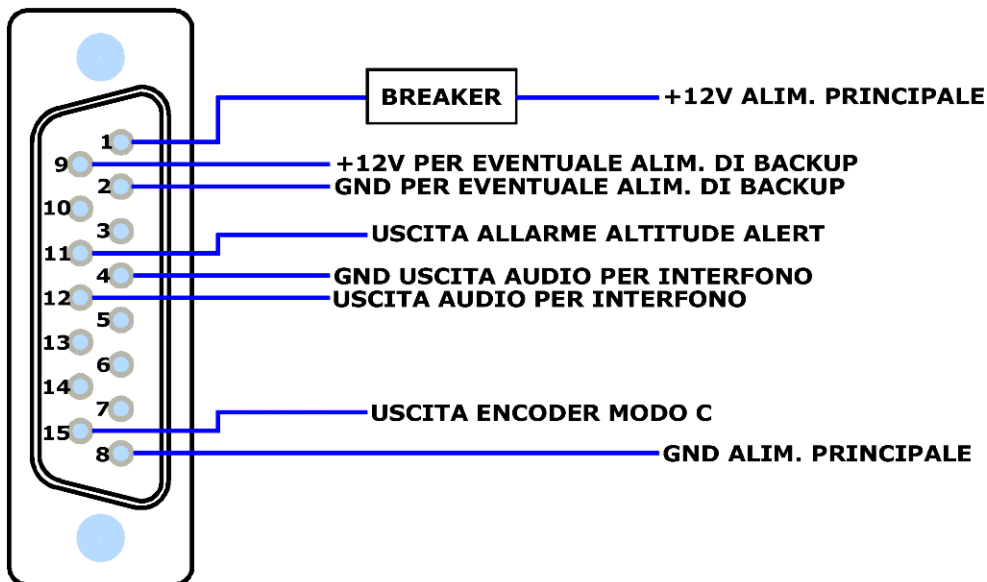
BREAKER
+12V ALIM. PRINCIPALE
1
9
+12V PER EVENTUALE ALIM. DI BACKUP
2
GND PER EVENTUALE ALIM. DI BACKUP
10
3
11
USCITA ALLARME ALTITUDE ALERT
4
GND USCITA AUDIO PER INTERFONO
12
USCITA AUDIO PER INTERFONO
5
13
6
14
7
USCITA ENCODER MODO C
15
8
GND ALIM. PRINCIPALE